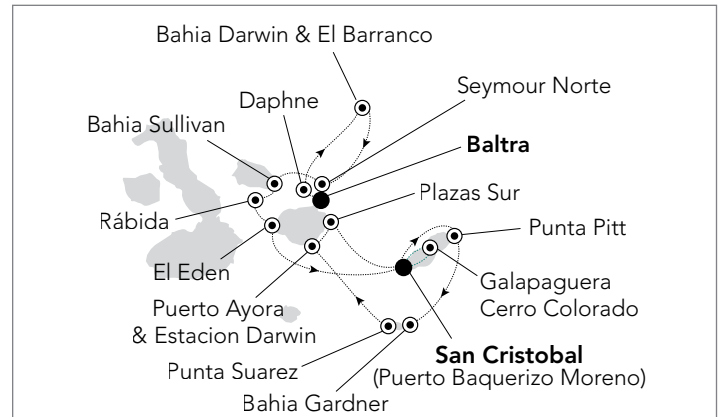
Bahia Darwin & El Barranco
Seymour Norte
Daphne
Bahia Sullivan
Baltra
Plazas Sur
Rábida
Punta Pitt
El Eden
Galapaguera
Cerro Colorado
Puerto Ayora
& Estacion Darwin
San Cristobal
(Puerto Baquerizo Moreno)
Punta Suarez
Bahia Gardner